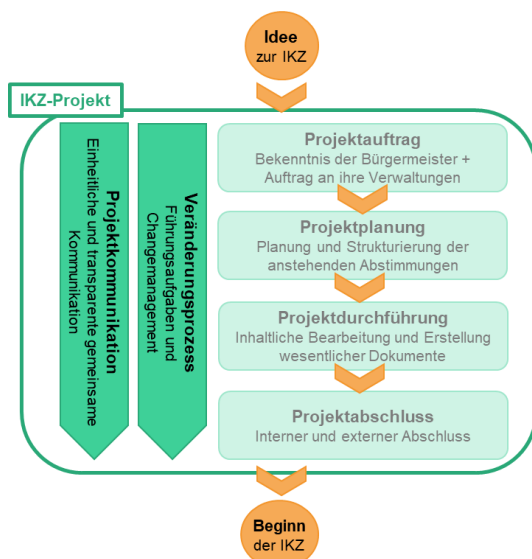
Idee
zur IKZ

IKZ-Projekt

Projektkommunikation
Einheitliche und transparente gemeinsame Kommunikation

Veränderungsprozess
Führungsaufgaben und Changemanagement

Projektauftrag
Bekenntnis der Bürgermeister + Auftrag an ihre Verwaltungen

Projektplanung
Planung und Strukturierung der anstehenden Abstimmungen

Projektdurchführung
Inhaltliche Bearbeitung und Erstellung wesentlicher Dokumente

Projektabschluss
Interner und externer Abschluss

Beginn
der IKZ